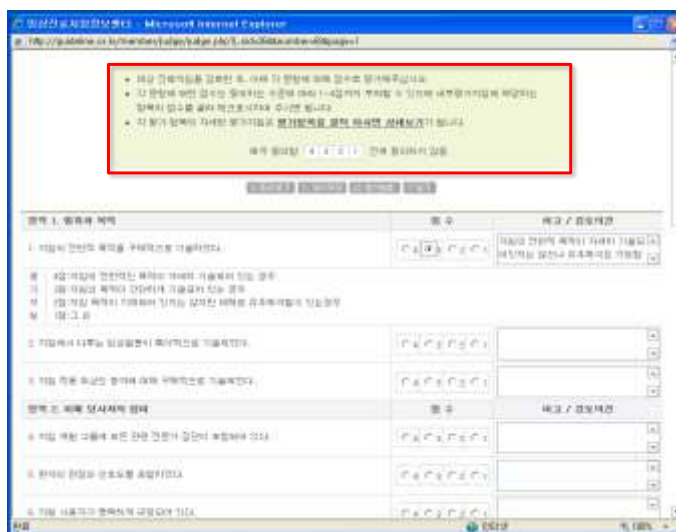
임상진료지침정보센터 - Microsoft Internet Explorer

http://guideline.or.kr/member/judge/judge.php?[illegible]

• 해당 진료지침을 검토한 후, 아래 각 항목에 대해 점수로 평가해주십시오.
• 각 항목에 대한 점수는 항목에서 기술된 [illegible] 1~4점까지 부여할 수 있으며 세부평가지침에 해당하는 항목의 점수를 골라 체크표시하여 주시면 됩니다.
• 각 평가 항목의 자세한 평가지침은 평가항목을 클릭 하시면 상세보기가 됩니다.

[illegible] 4 4 0 1 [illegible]

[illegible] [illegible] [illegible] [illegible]

| 영역 1. 범위와 목적 | 점 수 | 비고 / 검토의견 |
|---|---|---|
| 1. 지침의 전반적 목적을 구체적으로 기술하였다. | ○4 ●3 ○2 ○1 | 지침의 전반적 목적이 자세히 기술되어 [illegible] |

4 4점:지침의 전반적인 목적이 자세히 기술되어 있는 경우
3 3점:지침의 목적이 간단하게 기술되어 있는 경우
2 2점:지침의 목적이 기재되어 있지는 않지만 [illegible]
1 1점:그 외

| | | |
|---|---|---|
| 2. 지침에서 다루는 임상질문이 구체적으로 기술되었다. | ○4 ○3 ○2 ○1 | |
| 3. 지침 적용 대상인 환자에 대해 구체적으로 기술되었다. | ○4 ○3 ○2 ○1 | |
| 영역 2. 이해 당사자의 참여 | 점 수 | 비고 / 검토의견 |
| 4. 지침 개발 그룹에 모든 관련 전문가 집단이 포함되어 있다. | ○4 ○3 ○2 ○1 | |
| 5. 환자의 관점과 선호도를 조사하였다. | ○4 ○3 ○2 ○1 | |
| 6. 지침 사용자가 명확하게 규정되어 있다. | ○4 ○3 ○2 ○1 | |

완료 인터넷 100%